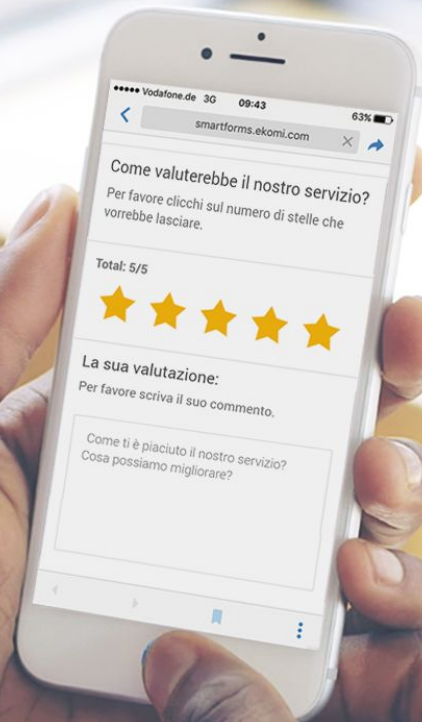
●●●●● Vodafone.de 3G 09:43 63%

smartforms.ekomi.com

Come valuterebbe il nostro servizio?

Per favore clicchi sul numero di stelle che vorrebbe lasciare.

Total: 5/5

La sua valutazione:

Per favore scriva il suo commento.

Come ti è piaciuto il nostro servizio? Cosa possiamo migliorare?